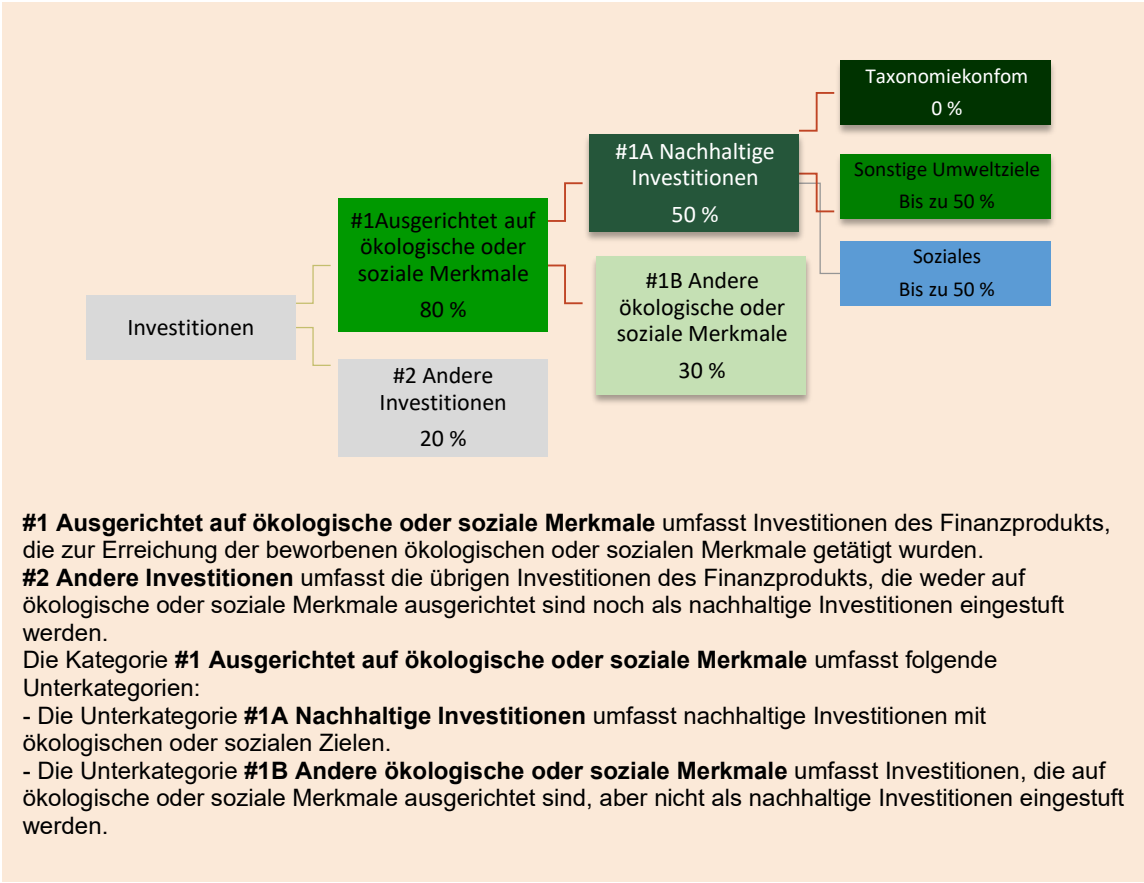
Taxonomiekonfom
0 %

#1A Nachhaltige Investitionen
50 %

Sonstige Umweltziele
Bis zu 50 %

#1Ausgerichtet auf ökologische oder soziale Merkmale
80 %

Soziales
Bis zu 50 %

#1B Andere ökologische oder soziale Merkmale
30 %

Investitionen

#2 Andere Investitionen
20 %

**#1 Ausgerichtet auf ökologische oder soziale Merkmale** umfasst Investitionen des Finanzprodukts, die zur Erreichung der beworbenen ökologischen oder sozialen Merkmale getätigt wurden.
**#2 Andere Investitionen** umfasst die übrigen Investitionen des Finanzprodukts, die weder auf ökologische oder soziale Merkmale ausgerichtet sind noch als nachhaltige Investitionen eingestuft werden.
Die Kategorie **#1 Ausgerichtet auf ökologische oder soziale Merkmale** umfasst folgende Unterkategorien:
- Die Unterkategorie **#1A Nachhaltige Investitionen** umfasst nachhaltige Investitionen mit ökologischen oder sozialen Zielen.
- Die Unterkategorie **#1B Andere ökologische oder soziale Merkmale** umfasst Investitionen, die auf ökologische oder soziale Merkmale ausgerichtet sind, aber nicht als nachhaltige Investitionen eingestuft werden.